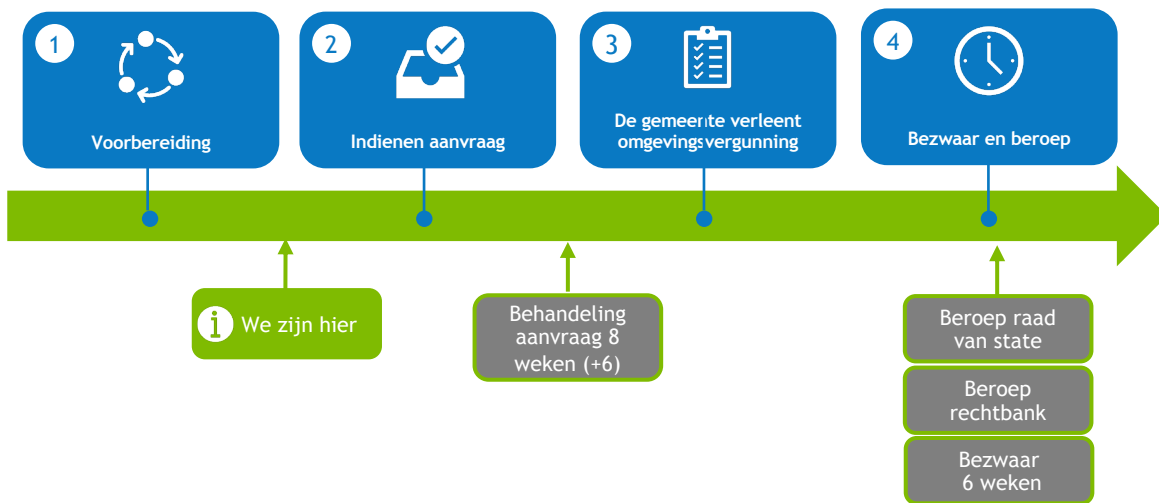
1
Voorbereiding

2
Indienen aanvraag

3
De gemeente verleent omgevingsvergunning

4
Bezwaar en beroep

We zijn hier

Behandeling aanvraag 8 weken (+6)

Beroep raad van state

Beroep rechtbank

Bezwaar 6 weken